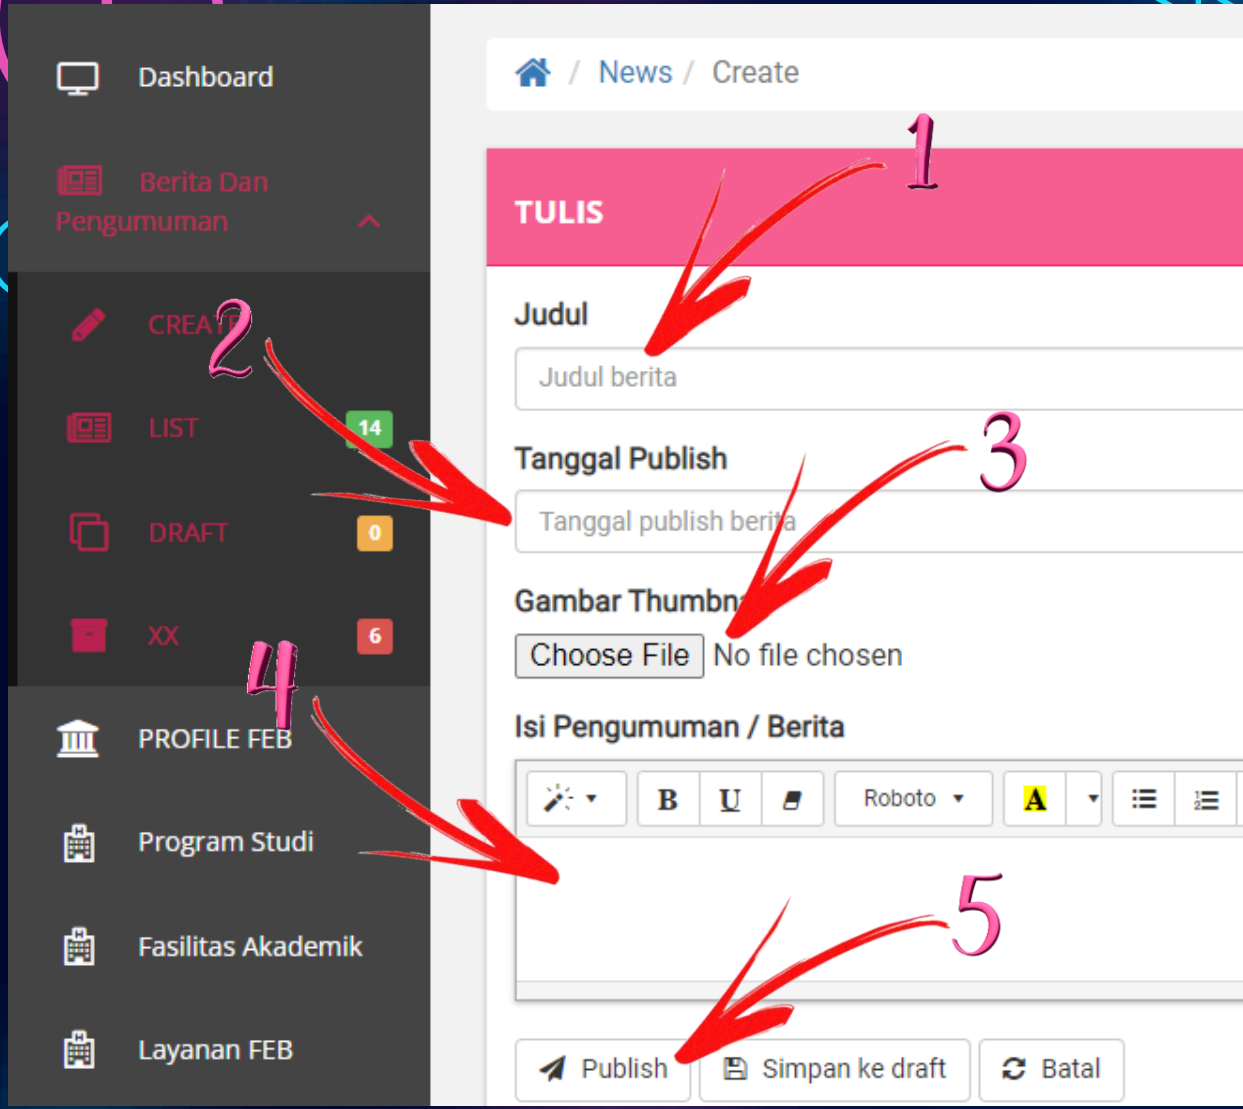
Dashboard

Berita Dan Pengumuman

CREATE

LIST 14

DRAFT 0

XX 6

PROFILE FEB

Program Studi

Fasilitas Akademik

Layanan FEB

/ News / Create

TULIS

Judul

Judul berita

Tanggal Publish

Tanggal publish berita

Gambar Thumbn

Choose File No file chosen

Isi Pengumuman / Berita

B U Roboto A

Publish Simpan ke draft Batal

1

2

3

4

5